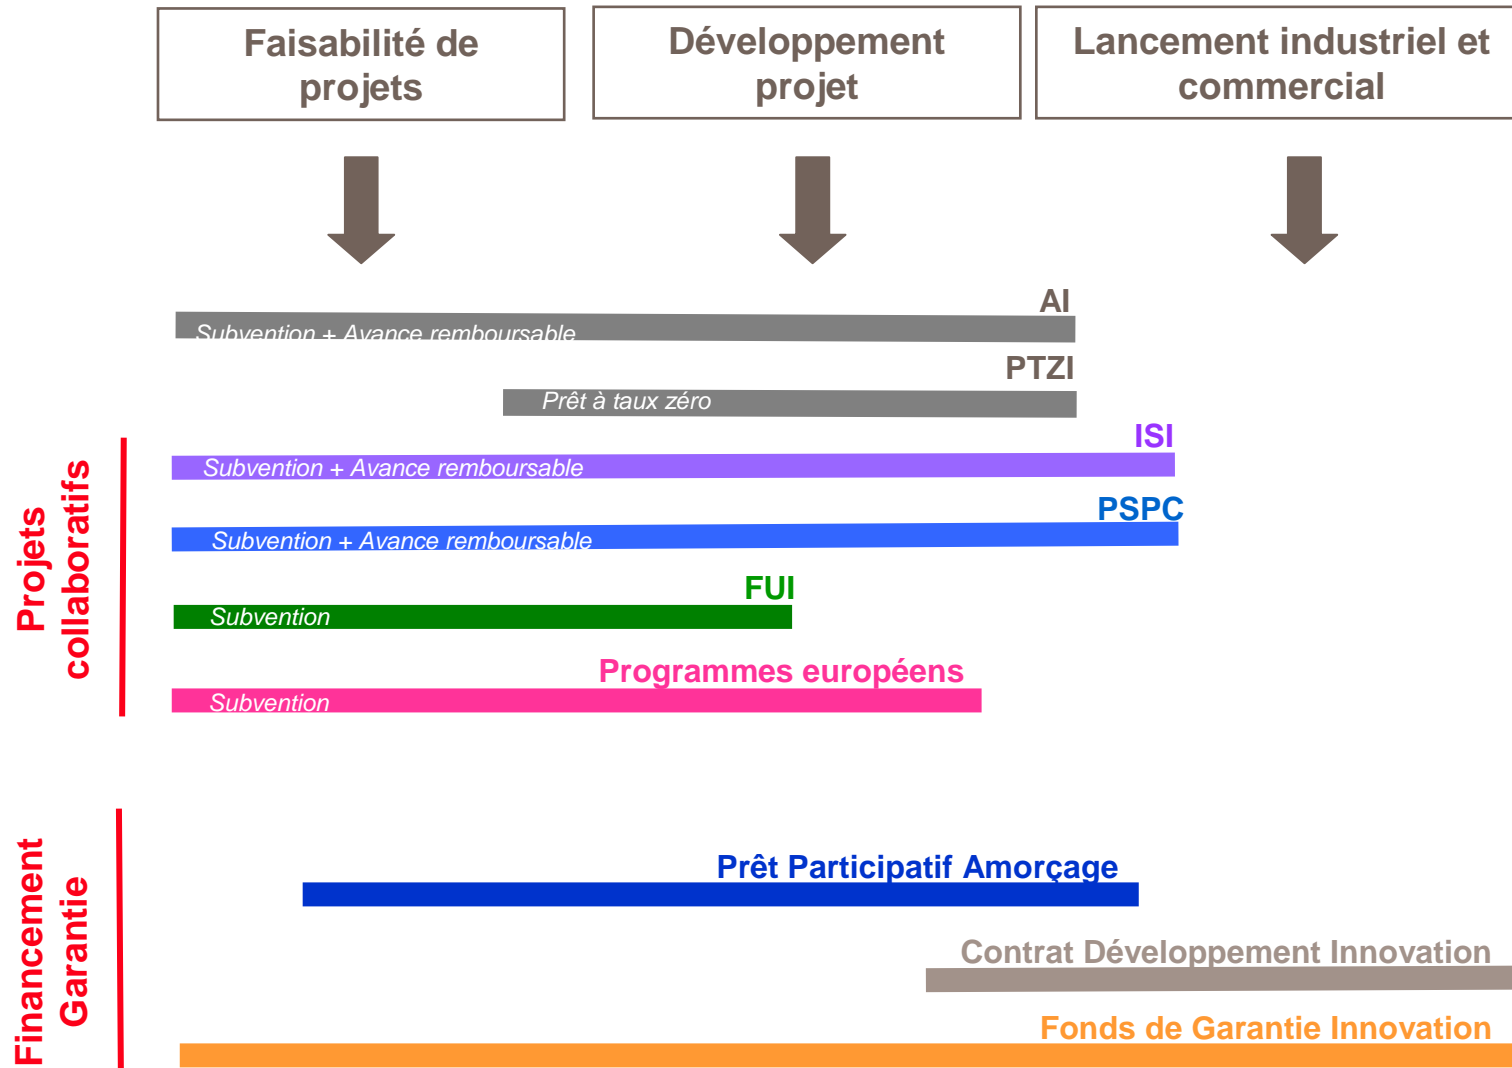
Faisabilité de projets

Développement projet

Lancement industriel et commercial

AI
Subvention + Avance remboursable

PTZI
Prêt à taux zéro

Projets collaboratifs

ISI
Subvention + Avance remboursable

PSPC
Subvention + Avance remboursable

FUI
Subvention

Programmes européens
Subvention

Financement Garantie

Prêt Participatif Amorçage

Contrat Développement Innovation

Fonds de Garantie Innovation